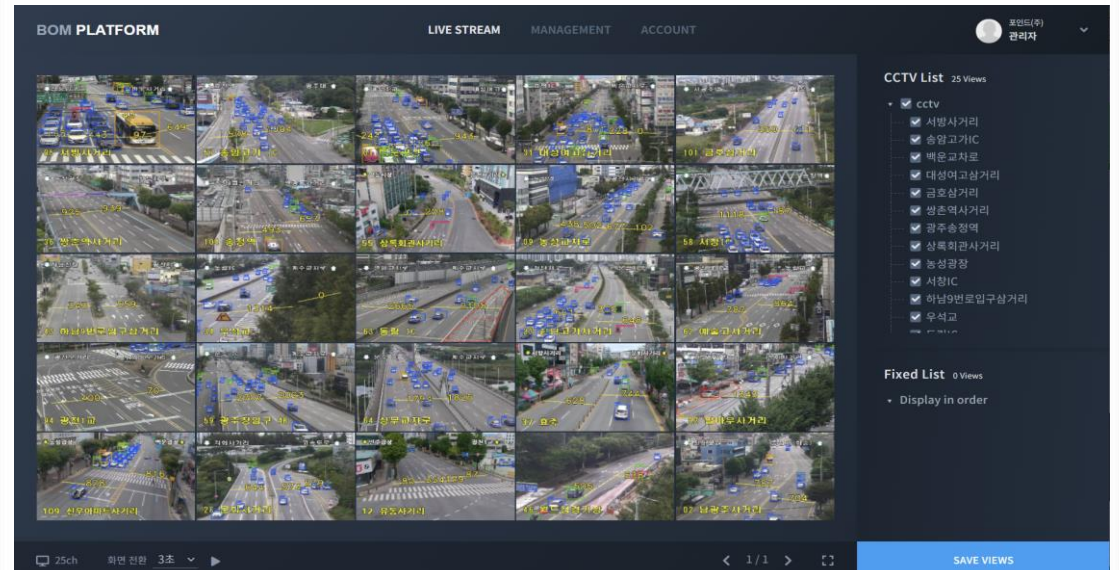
BOM PLATFORM

LIVE STREAM MANAGEMENT ACCOUNT

포인트(주)
관리자

CCTV List 25 Views

cctv
서방사거리
송암고가IC
백운교차로
대성여고삼거리
금호삼거리
쌍촌역사거리
광주송정역
상록회관사거리
농성광장
서창IC
하남9번로입구삼거리
우석교

Fixed List 0 Views

Display in order

서방사거리
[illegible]
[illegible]
대성여고삼거리
금호삼거리
쌍촌역사거리
송정역
상록회관사거리
농성교차로
서창IC
하남9번로입구삼거리
우석교
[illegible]
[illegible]
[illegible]
광천교
광주송정입구
상무교차로
효천
월남우사거리
신우아파트사거리
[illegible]
유동사거리
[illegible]
남광주사거리

25ch 화면 전환 3초

1 / 1

SAVE VIEWS